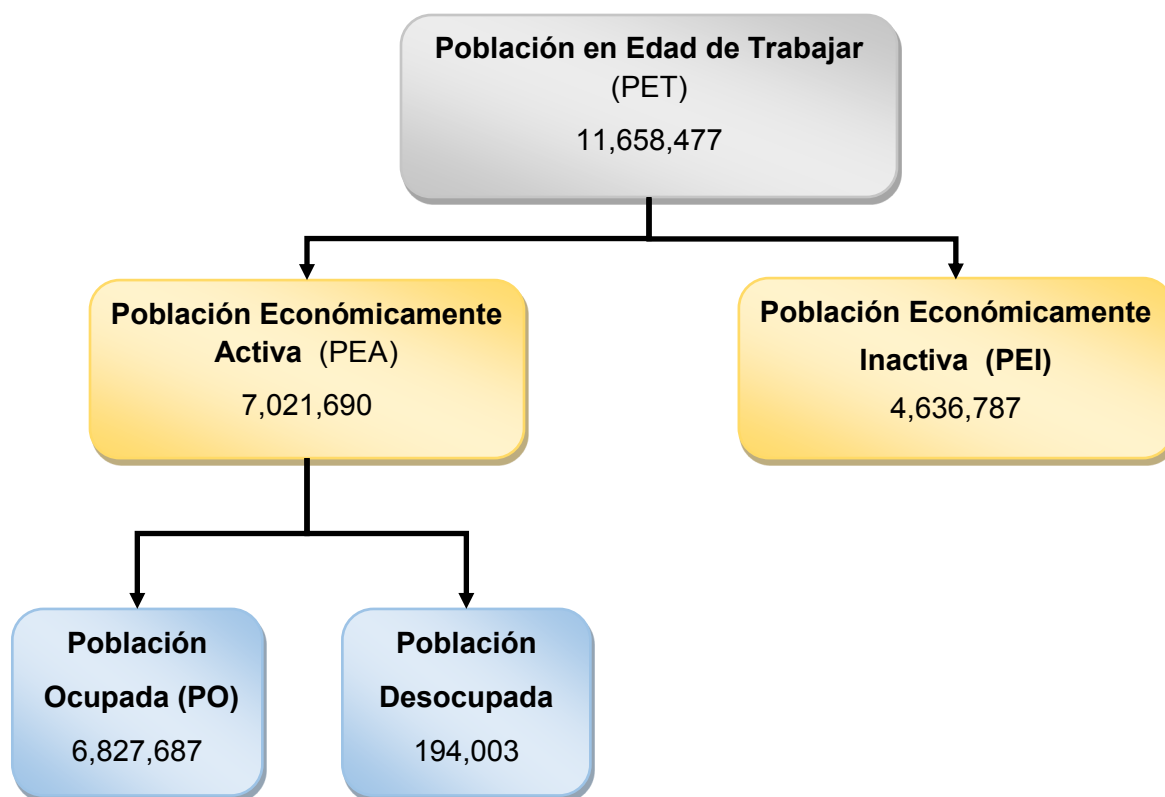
Población en Edad de Trabajar (PET)
11,658,477

Población Económicamente Activa (PEA)
7,021,690

Población Económicamente Inactiva (PEI)
4,636,787

Población Ocupada (PO)
6,827,687

Población Desocupada
194,003